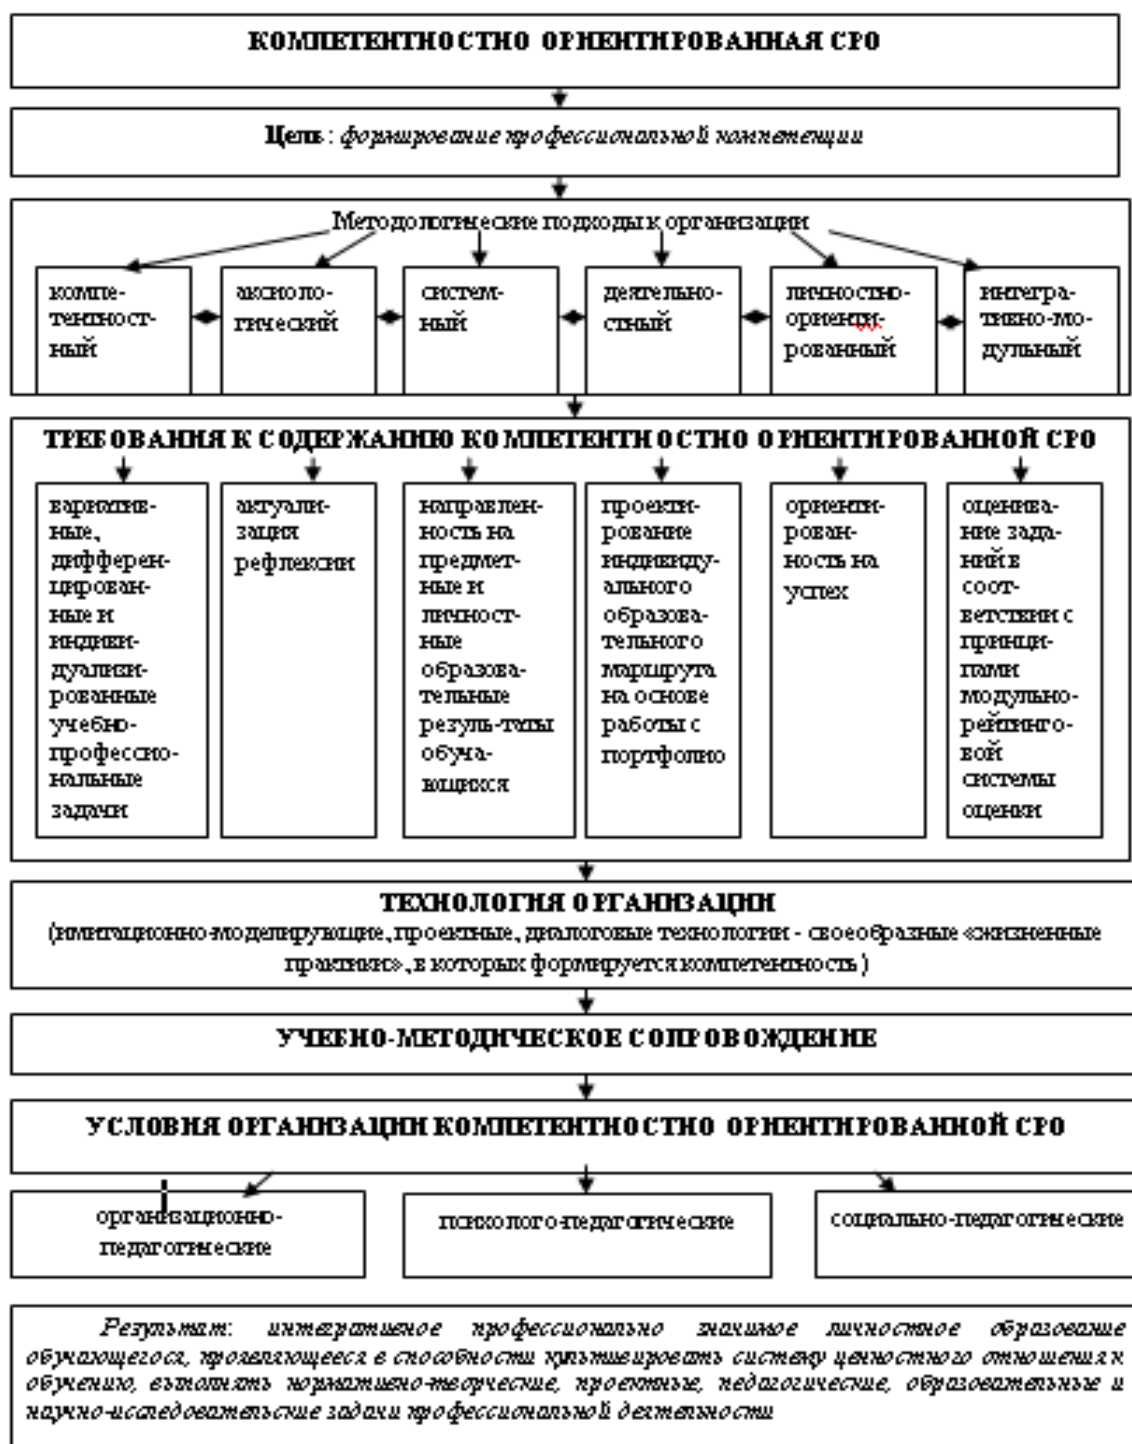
КОМПЕТЕНТНОСТНО ОРИЕНТИРОВАННАЯ СРО

Цель: формирование профессиональной компетенции

Методологические подходы к организации

компетентностный

аксиологический

системный

деятельностный

личностно-ориентированный

интегративно-модульный

ТРЕБОВАНИЯ К СОДЕРЖАНИЮ КОМПЕТЕНТНОСТНО ОРИЕНТИРОВАННОЙ СРО

вариативные, дифференцированные и индивидуализированные учебно-профессиональные задачи

актуализация рефлексии

направленность на предметные и личностные образовательные резуль-таты обучающихся

проектирование индивидуального образовательного маршрута на основе работы с портфолио

ориентированность на успех

оценивание заданий в соответствии с принципами модульно-рейтинговой системы оценки

ТЕХНОЛОГИЯ ОРГАНИЗАЦИИ
(имитационно-моделирующие, проектные, диалоговые технологии - своеобразные «жизненные практики», в которых формируется компетентность)

УЧЕБНО-МЕТОДИЧЕСКОЕ СОПРОВОЖДЕНИЕ

УСЛОВИЯ ОРГАНИЗАЦИИ КОМПЕТЕНТНОСТНО ОРИЕНТИРОВАННОЙ СРО

организационно-педагогические

психолого-педагогические

социально-педагогические

Результат: интегративное профессионально значимое личностное образование обучающегося, проявляющееся в способности культивировать систему ценностного отношения к обучению, выполнять нормативно-творческие, проектные, педагогические, образовательные и научно-исследовательские задачи профессиональной деятельности